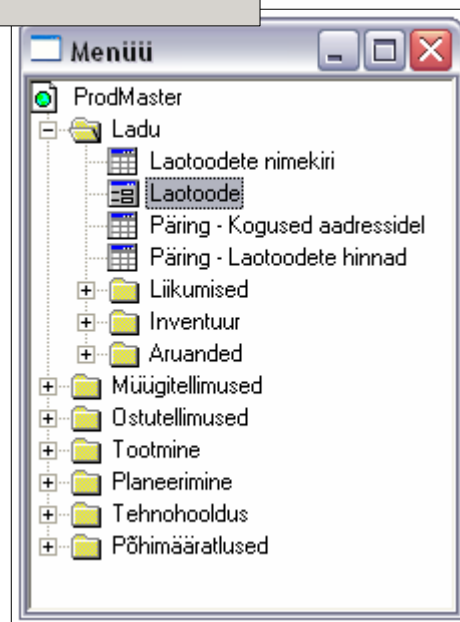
Menüü

ProdMaster
Ladu
Laotoodete nimekiri
Laotoode
Päring - Kogused aadressidel
Päring - Laotoodete hinnad
Liikumised
Inventuur
Aruanded
Müügitellimused
Ostutellimused
Tootmine
Planeerimine
Tehnohooldus
Põhimääratlused